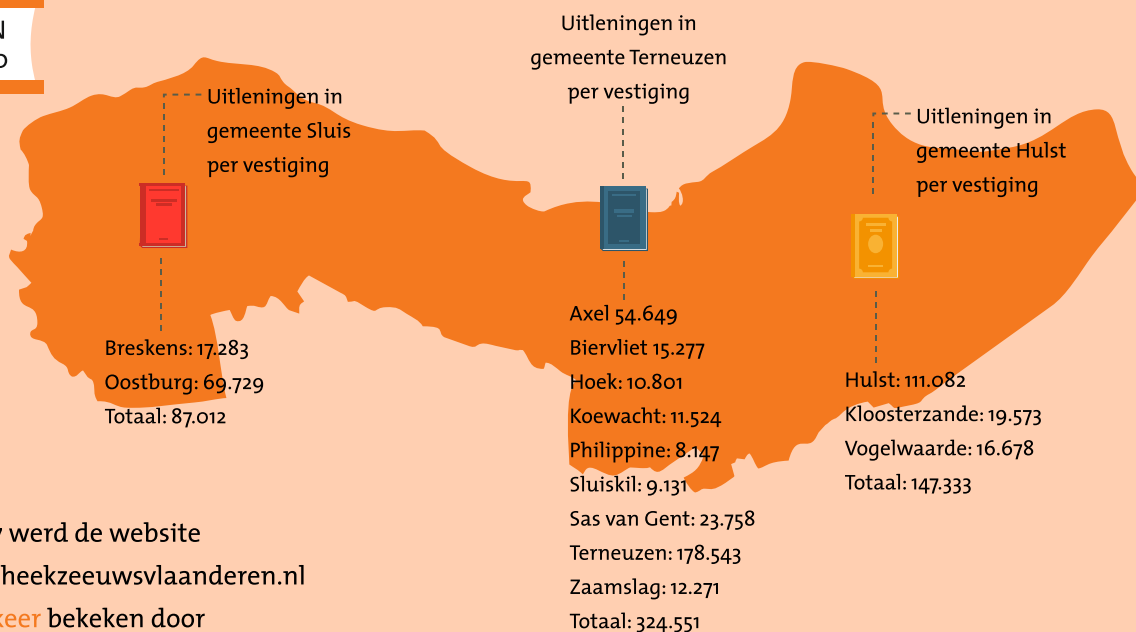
N
D

Uitleningen in gemeente Sluis per vestiging

Breskens: 17.283
Oostburg: 69.729
Totaal: 87.012

Uitleningen in gemeente Terneuzen per vestiging

Axel 54.649
Biervliet 15.277
Hoek: 10.801
Koewacht: 11.524
Philippine: 8.147
Sluiskil: 9.131
Sas van Gent: 23.758
Terneuzen: 178.543
Zaamslag: 12.271
Totaal: 324.551

Uitleningen in gemeente Hulst per vestiging

Hulst: 111.082
Kloosterzande: 19.573
Vogelwaarde: 16.678
Totaal: 147.333

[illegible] werd de website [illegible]heekzeeuwsvlaanderen.nl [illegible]keer bekeken door